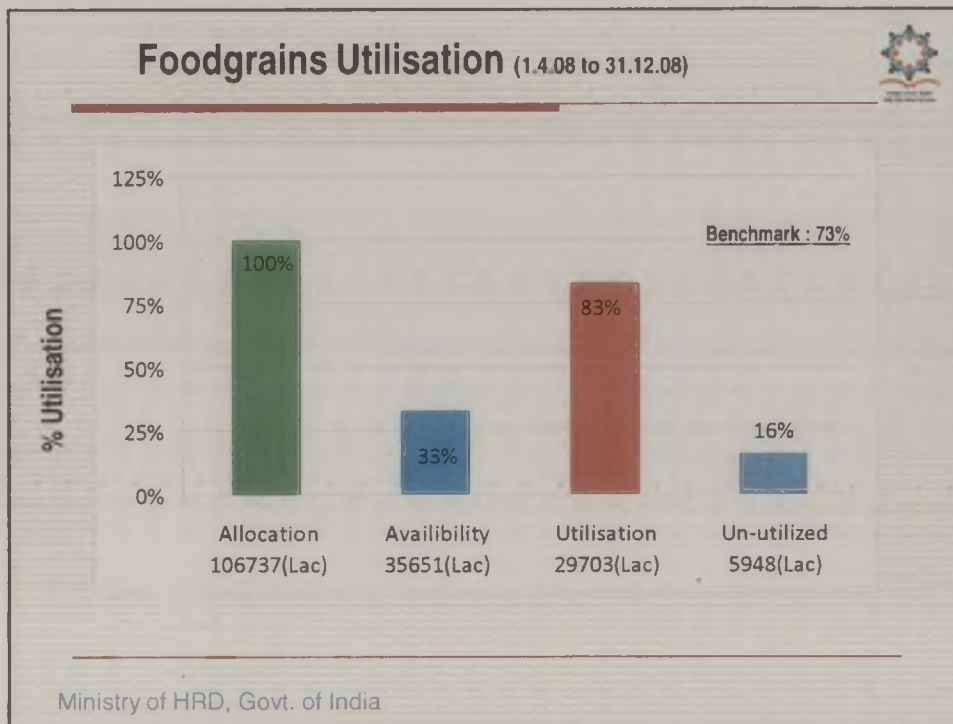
Foodgrains Utilisation (1.4.08 to 31.12.08)

% Utilisation

125%
100%
75%
50%
25%
0%

Benchmark : 73%

100%
33%
83%
16%

Allocation 106737(Lac)
Availibility 35651(Lac)
Utilisation 29703(Lac)
Un-utilized 5948(Lac)

Ministry of HRD, Govt. of India